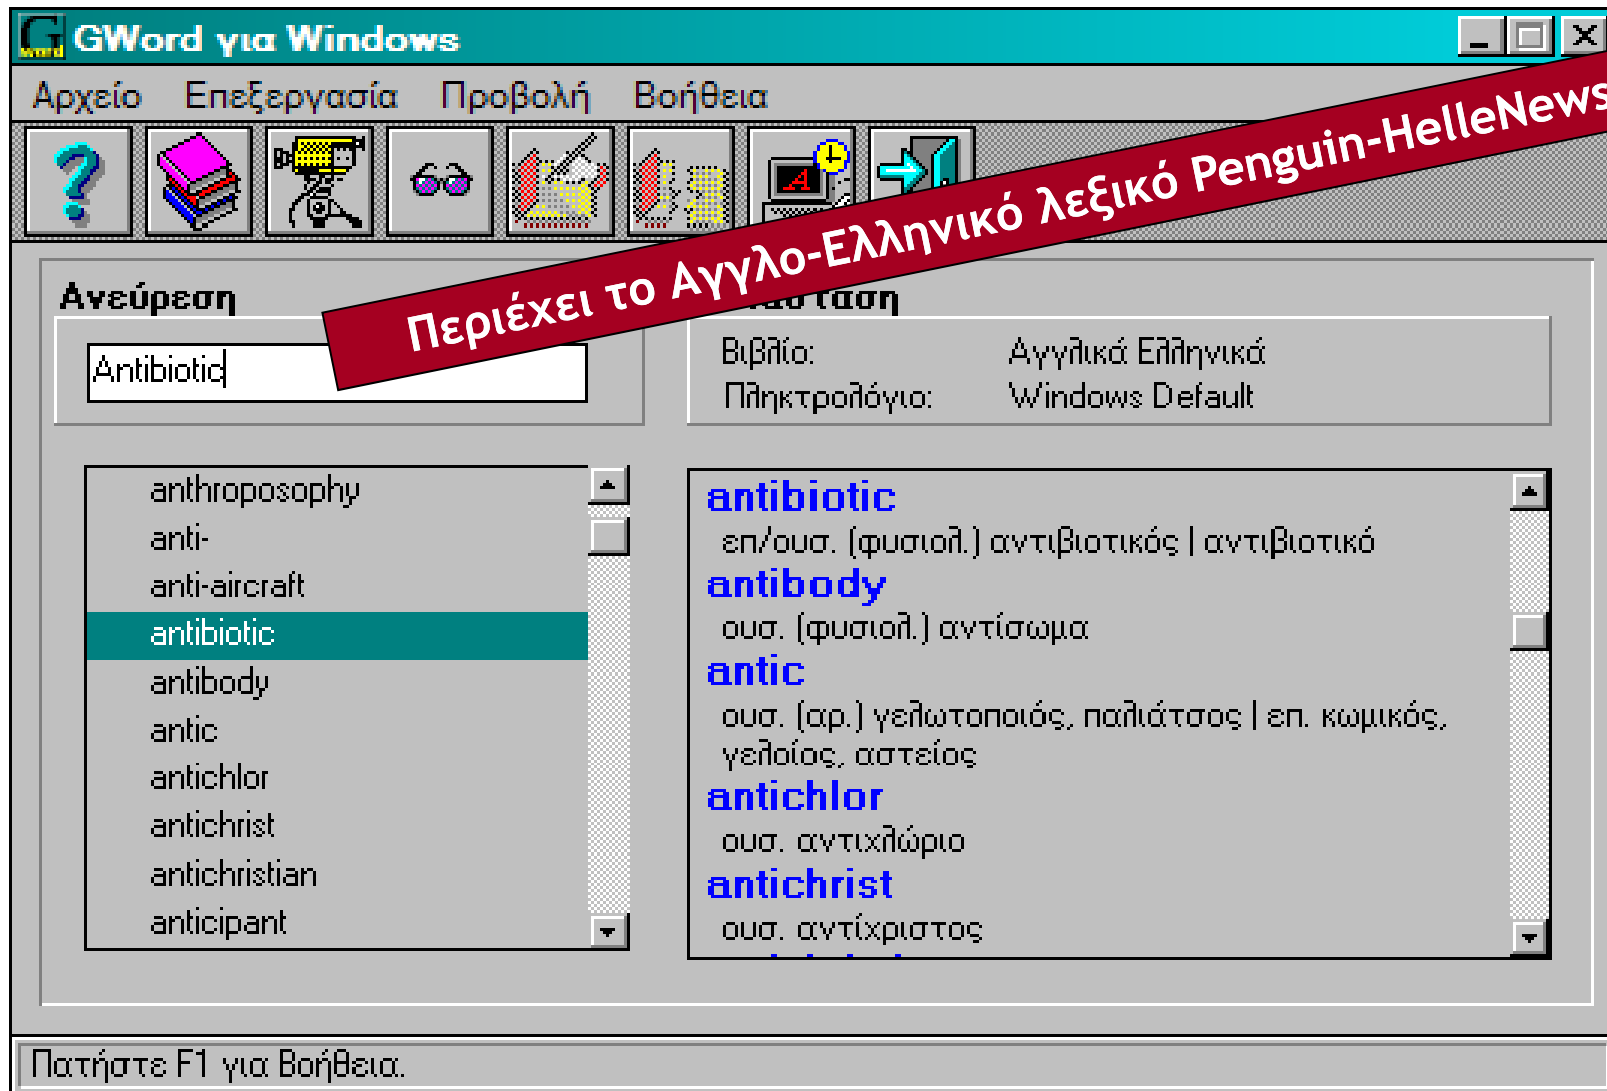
GWord για Windows

Αρχείο Επεξεργασία Προβολή Βοήθεια

Περιέχει το Αγγλο-Ελληνικό λεξικό Penguin-HelleNews

Ανεύρεση

Antibiotic

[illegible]ταση

Βιβλίο: Αγγλικά Ελληνικά
Πληκτρολόγιο: Windows Default

anthroposophy
anti-
anti-aircraft
antibiotic
antibody
antic
antichlor
antichrist
antichristian
anticipant

antibiotic
επ/ουσ. (φυσιολ.) αντιβιοτικός | αντιβιοτικό
antibody
ουσ. (φυσιολ.) αντίσωμα
antic
ουσ. (αρ.) γελωτοποιός, παλιάτσος | επ. κωμικός, γελοίος, αστείος
antichlor
ουσ. αντιχλώριο
antichrist
ουσ. αντίχριστος

Πατήστε F1 για Βοήθεια.